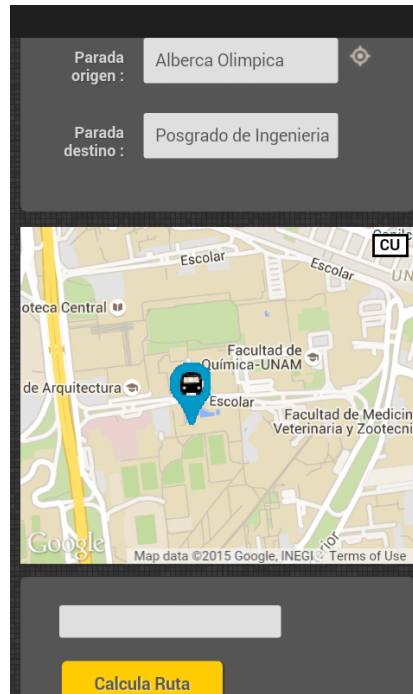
Parada origen :
Alberca Olimpica

Parada destino :
Posgrado de Ingenieria

CU

Escolar
Escolar
UN
oteca Central
Facultad de Química-UNAM
de Arquitectura
Escolar
Facultad de Medicin Veterinaria y Zootecni
Google
Map data ©2015 Google, INEGI
Terms of Use

Calcula Ruta